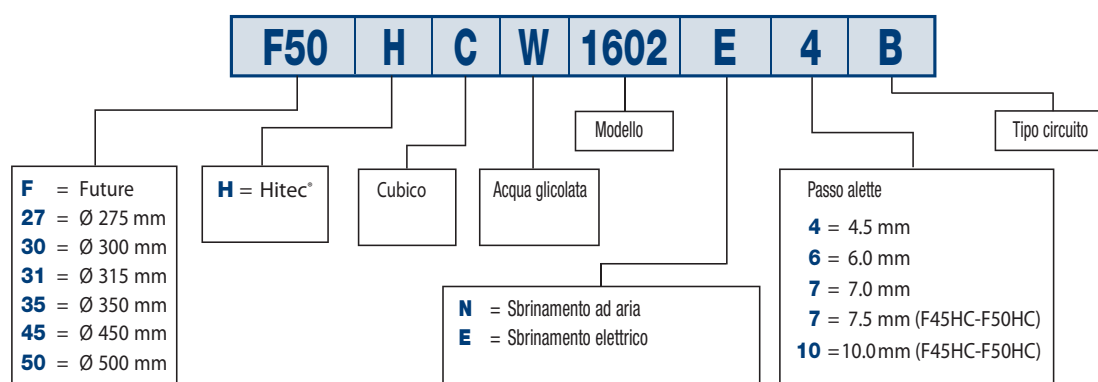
| F50 | H | C | W | 1602 | E | 4 | B |
|---|---|---|---|---|---|---|---|

Modello

Tipo circuito

**F** = Future
**27** = Ø 275 mm
**30** = Ø 300 mm
**31** = Ø 315 mm
**35** = Ø 350 mm
**45** = Ø 450 mm
**50** = Ø 500 mm

**H** = Hitec®

Cubico

Acqua glicolata

**N** = Sbrinamento ad aria
**E** = Sbrinamento elettrico

Passo alette
**4** = 4.5 mm
**6** = 6.0 mm
**7** = 7.0 mm
**7** = 7.5 mm (F45HC-F50HC)
**10** = 10.0 mm (F45HC-F50HC)